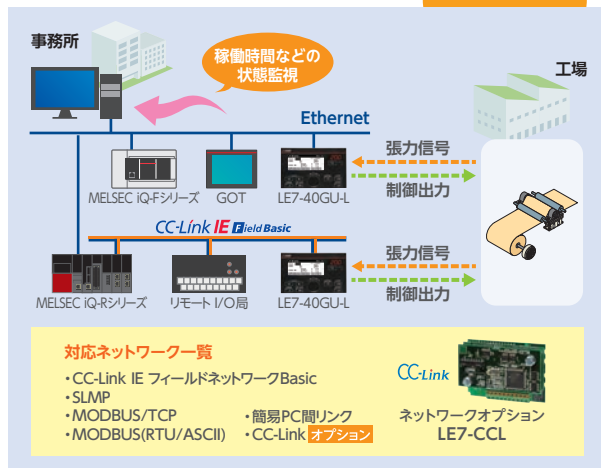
事務所

稼働時間などの状態監視

工場

Ethernet

MELSEC iQ-Fシリーズ

GOT

LE7-40GU-L

張力信号

制御出力

CC-Link IE Field Basic

MELSEC iQ-Rシリーズ

リモート I/O局

LE7-40GU-L

張力信号

制御出力

対応ネットワーク一覧

・CC-Link IE フィールドネットワークBasic
・SLMP
・MODBUS/TCP
・MODBUS(RTU/ASCII)

・簡易PC間リンク
・CC-Link オプション

CC-Link

ネットワークオプション
LE7-CCL